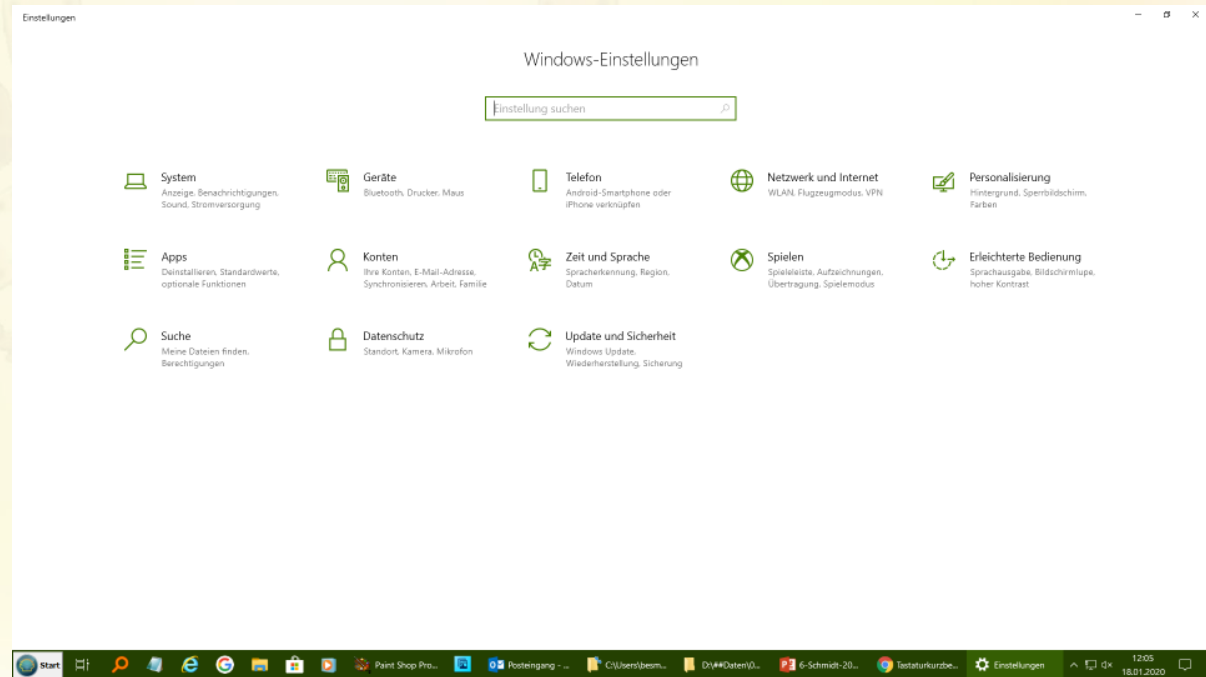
Einstellungen

Windows-Einstellungen

Einstellung suchen

System
Anzeige, Benachrichtigungen, Sound, Stromversorgung

Geräte
Bluetooth, Drucker, Maus

Telefon
Android-Smartphone oder iPhone verknüpfen

Netzwerk und Internet
WLAN, Flugzeugmodus, VPN

Personalisierung
Hintergrund, Sperrbildschirm, Farben

Apps
Deinstallieren, Standardwerte, optionale Funktionen

Konten
Ihre Konten, E-Mail-Adresse, Synchronisieren, Arbeit, Familie

Zeit und Sprache
Spracherkennung, Region, Datum

Spielen
Spieleleiste, Aufzeichnungen, Übertragung, Spielemodus

Erleichterte Bedienung
Sprachausgabe, Bildschirmlupe, hoher Kontrast

Suche
Meine Dateien finden, Berechtigungen

Datenschutz
Standort, Kamera, Mikrofon

Update und Sicherheit
Windows Update, Wiederherstellung, Sicherung

Start Paint Shop Pro... Posteingang - ... C:\Users\besm... D:\##Daten\0... 6-Schmidt-20... Tastaturkurzbe... Einstellungen 12:05 18.01.2020